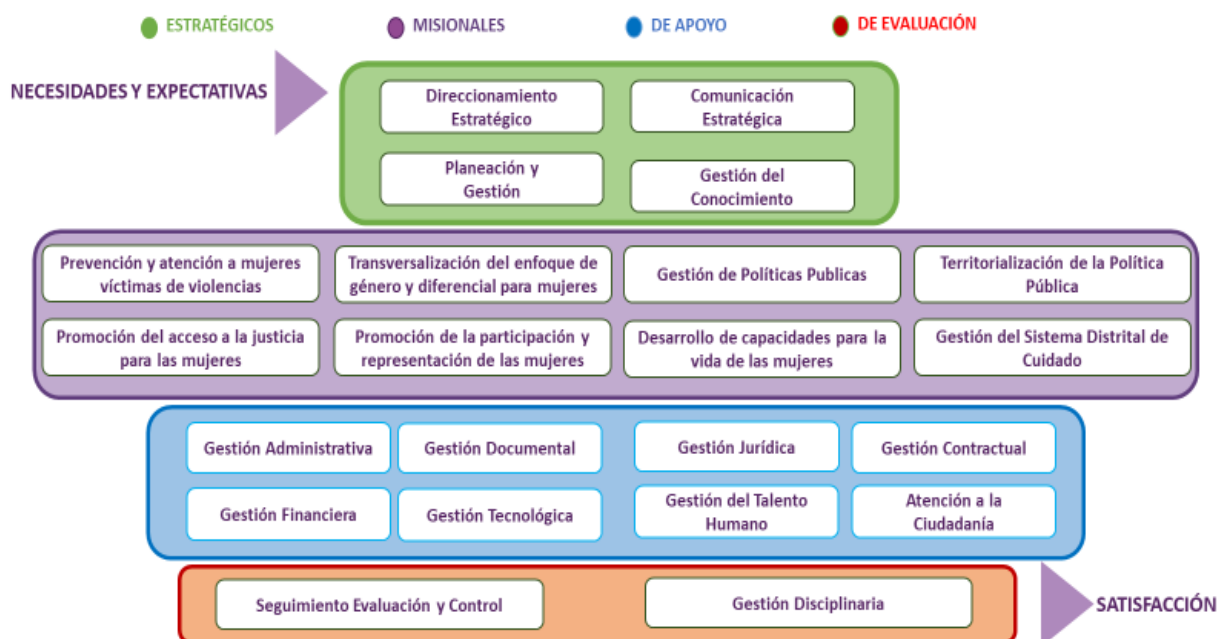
ESTRATÉGICOS MISIONALES DE APOYO DE EVALUACIÓN

NECESIDADES Y EXPECTATIVAS

Direccionamiento Estratégico

Comunicación Estratégica

Planeación y Gestión

Gestión del Conocimiento

Prevención y atención a mujeres víctimas de violencias

Transversalización del enfoque de género y diferencial para mujeres

Gestión de Políticas Publicas

Territorialización de la Política Pública

Promoción del acceso a la justicia para las mujeres

Promoción de la participación y representación de las mujeres

Desarrollo de capacidades para la vida de las mujeres

Gestión del Sistema Distrital de Cuidado

Gestión Administrativa

Gestión Documental

Gestión Jurídica

Gestión Contractual

Gestión Financiera

Gestión Tecnológica

Gestión del Talento Humano

Atención a la Ciudadanía

Seguimiento Evaluación y Control

Gestión Disciplinaria

SATISFACCIÓN